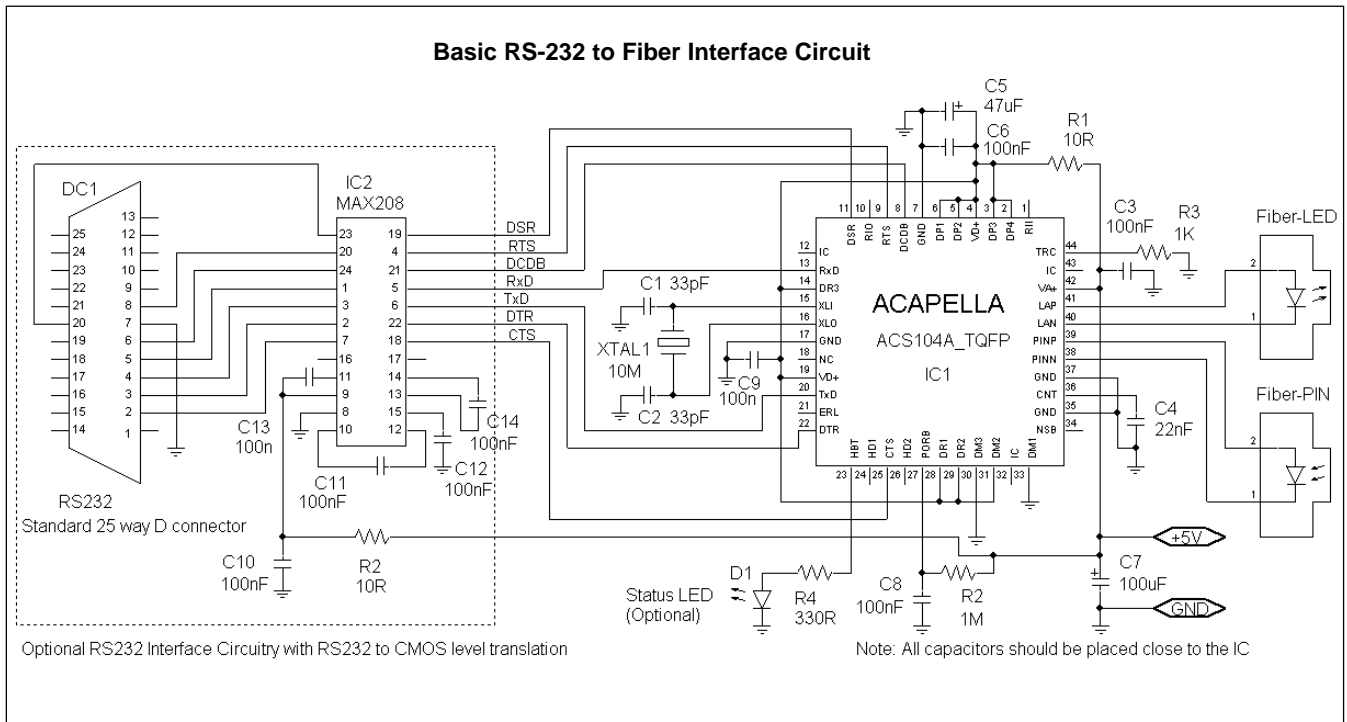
Basic RS-232 to Fiber Interface Circuit

C5
47uF
C6
100nF
R1
10R

DC1
13 12 11 10 9 8 7 6 5 4 3 2 1
25 24 23 22 21 20 19 18 17 16 15 14

IC2
MAX208
23 20 24 1 3 2 7 16 11 9 8 10
19 4 21 5 6 22 18 17 14 13 15 12

DSR
RTS
DCDB
RxD
TxD
DTR
CTS

C1 33pF
XTAL1
10M
C2 33pF
C9
100n

C13
100n
C14
100nF
C11
100nF
C12
100nF

RS232
Standard 25 way D connector

C10
100nF
R2
10R

11 10 9 8 7 6 5 4 3 2 1
DSR RIO RTS DCDB GND DP1 DP2 VD+ DP3 DP4 RII

12 IC
13 RxD
14 DR3
15 XLI
16 XLO
17 GND
18 NC
19 VD+
20 TxD
21 ERL
22 DTR

ACAPELLA
ACS104A_TQFP
IC1

44 TRC
43 IC
42 VA+
41 LAP
40 LAN
39 PINP
38 PINN
37 GND
36 CNT
35 GND
34 NSB

HBT HD1 CTS HD2 PORB DR1 DR2 DM3 DM2 IC DM1
23 24 25 26 27 28 29 30 31 32 33

C3
100nF
R3
1K
C4
22nF

Fiber-LED
2
1
Fiber-PIN
2
1

+5V
C7
100uF
GND

D1
Status LED
(Optional)
R4
330R
C8
100nF
R2
1M

Optional RS232 Interface Circuitry with RS232 to CMOS level translation

Note: All capacitors should be placed close to the IC